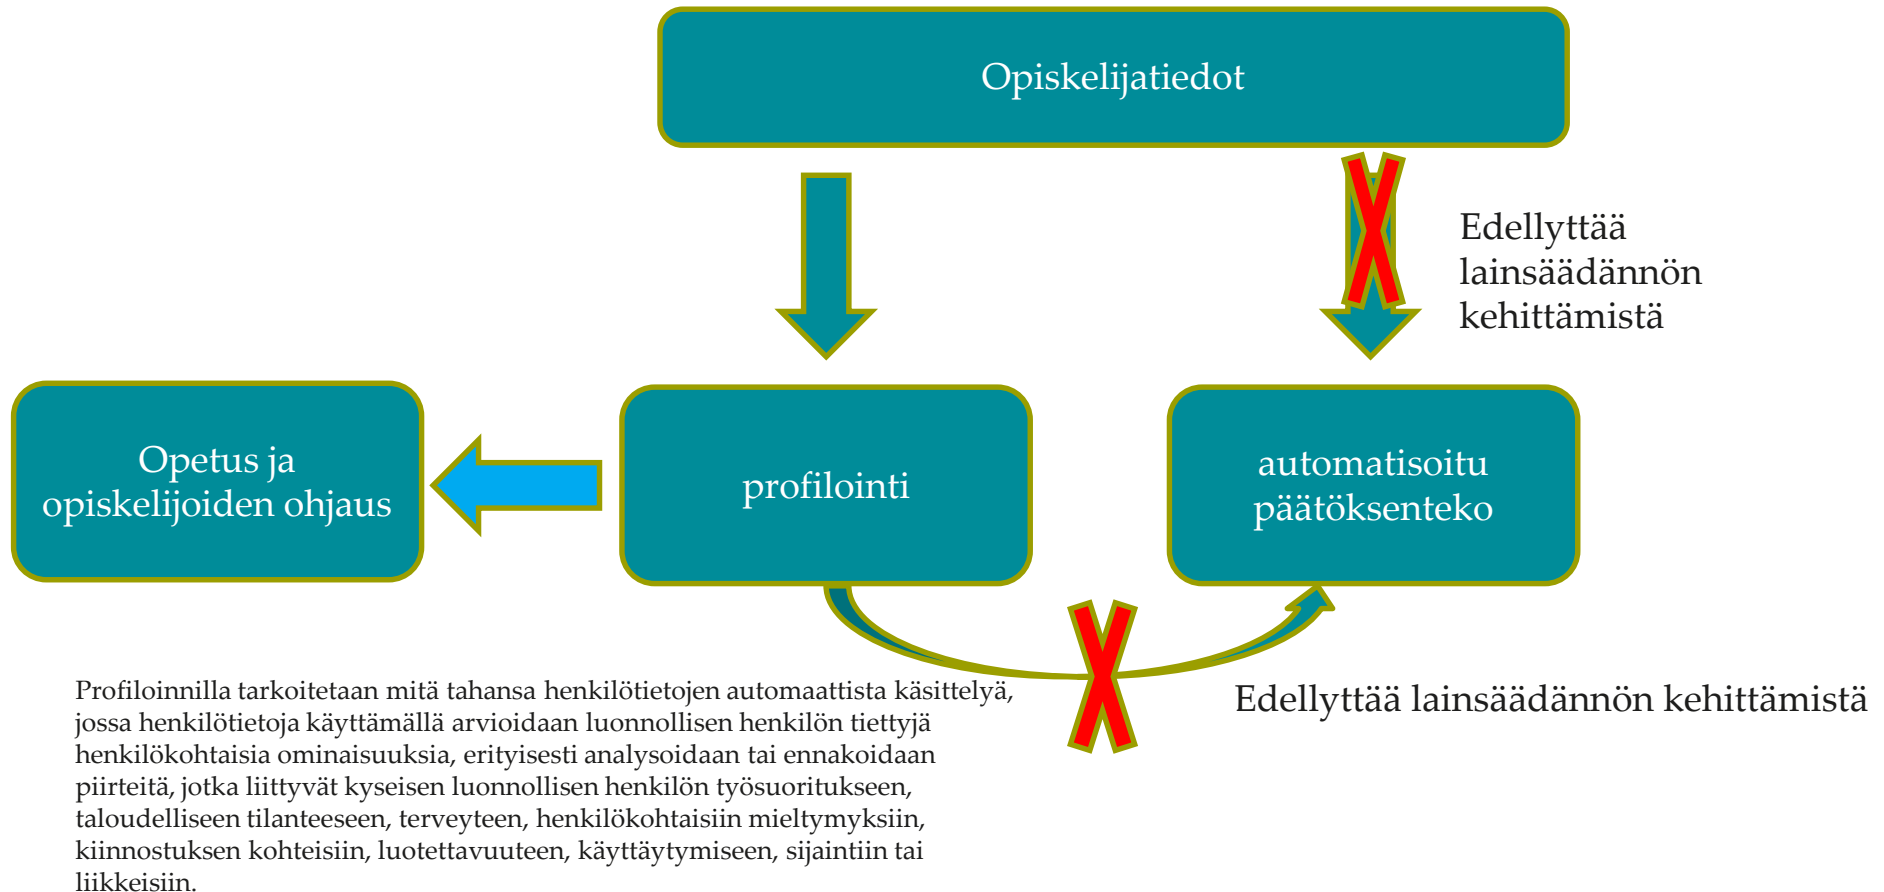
Opiskelijatiedot

Edellyttää lainsäädännön kehittämistä

Opetus ja opiskelijoiden ohjaus

profilointi

automatisoitu päätöksenteko

Edellyttää lainsäädännön kehittämistä

Profiloinnilla tarkoitetaan mitä tahansa henkilötietojen automaattista käsittelyä, jossa henkilötietoja käyttämällä arvioidaan luonnollisen henkilön tiettyjä henkilökohtaisia ominaisuuksia, erityisesti analysoidaan tai ennakoidaan piirteitä, jotka liittyvät kyseisen luonnollisen henkilön työsuoritukseen, taloudelliseen tilanteeseen, terveyteen, henkilökohtaisiin mieltymyksiin, kiinnostuksen kohteisiin, luotettavuuteen, käyttäytymiseen, sijaintiin tai liikkeisiin.